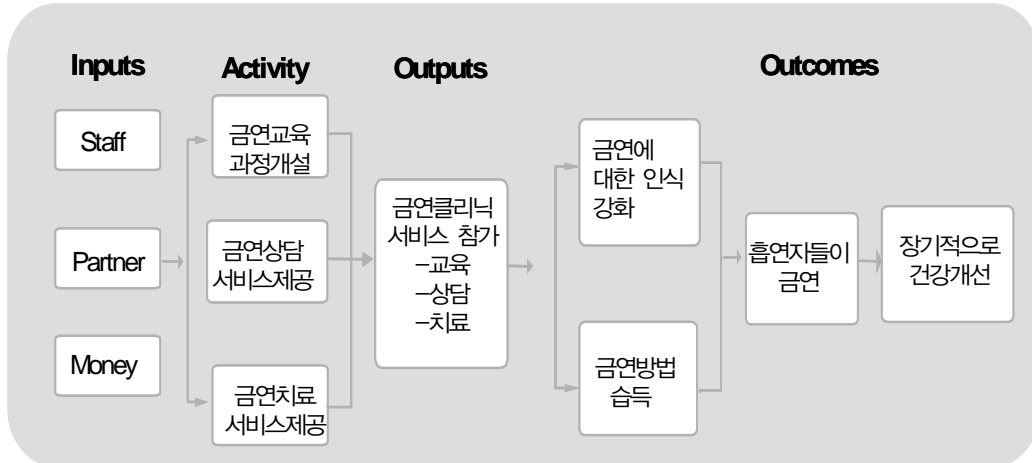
Inputs

Activity

Outputs

Outcomes

Staff

Partner

Money

금연교육 과정개설

금연상담 서비스제공

금연치료 서비스제공

금연클리닉 서비스 참가
–교육
–상담
–치료

금연에 대한 인식 강화

금연방법 습득

흡연자들이 금연

장기적으로 건강개선